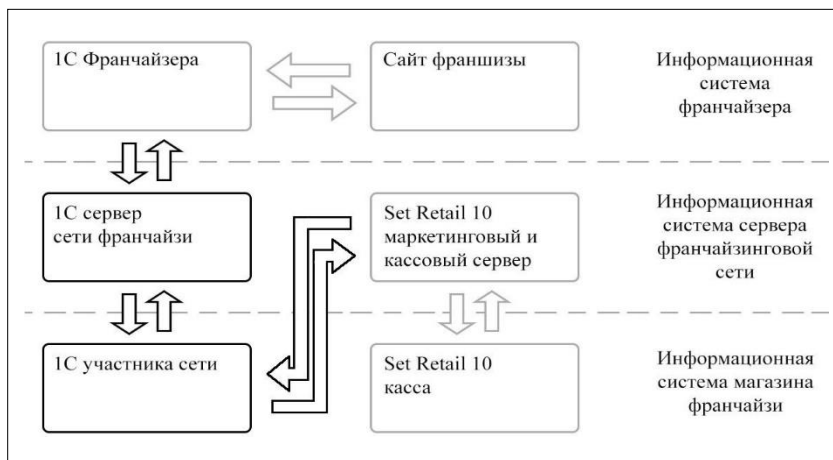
1С Франчайзера

Сайт франшизы

Информационная система франчайзера

1С сервер сети франчайзи

Set Retail 10 маркетинговый и кассовый сервер

Информационная система сервера франчайзинговой сети

1С участника сети

Set Retail 10 касса

Информационная система магазина франчайзи